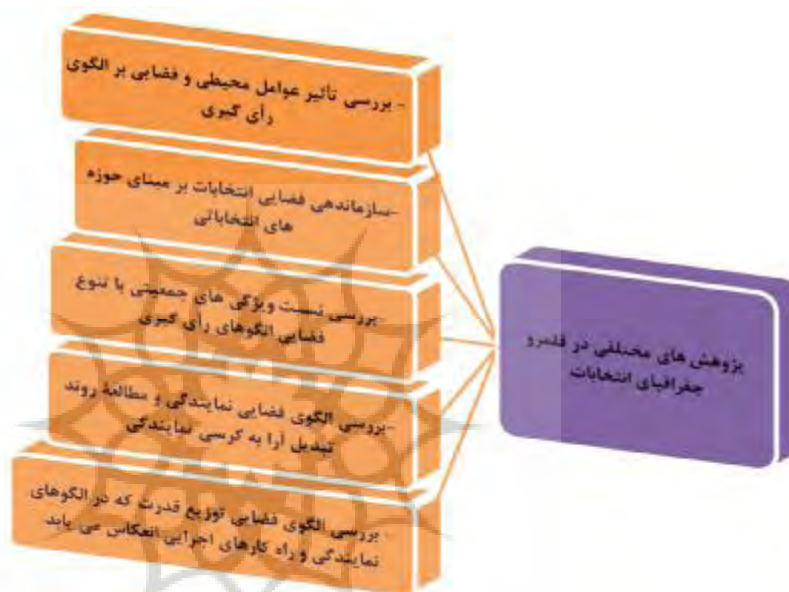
- بررسی تاثیر عوامل محیطی و فضایی بر الگوی رأی گیری

-سازماندهی فضایی انتخابات بر مبنای حوزه های انتخاباتی

-بررسی نسبت ویژگی های جمعیتی با تنوع فضایی الگوهای رأی گیری

-بررسی الگوی فضایی نمایندگی و مطالعهٔ روند تبدیل آرا به کرسی نمایندگی

-بررسی الگوی فضایی توزیع قدرت که در الگوهای نمایندگی و راه کارهای اجرایی انعکاس می یابد

پژوهش های مختلف در قلمرو جغرافیای انتخابات